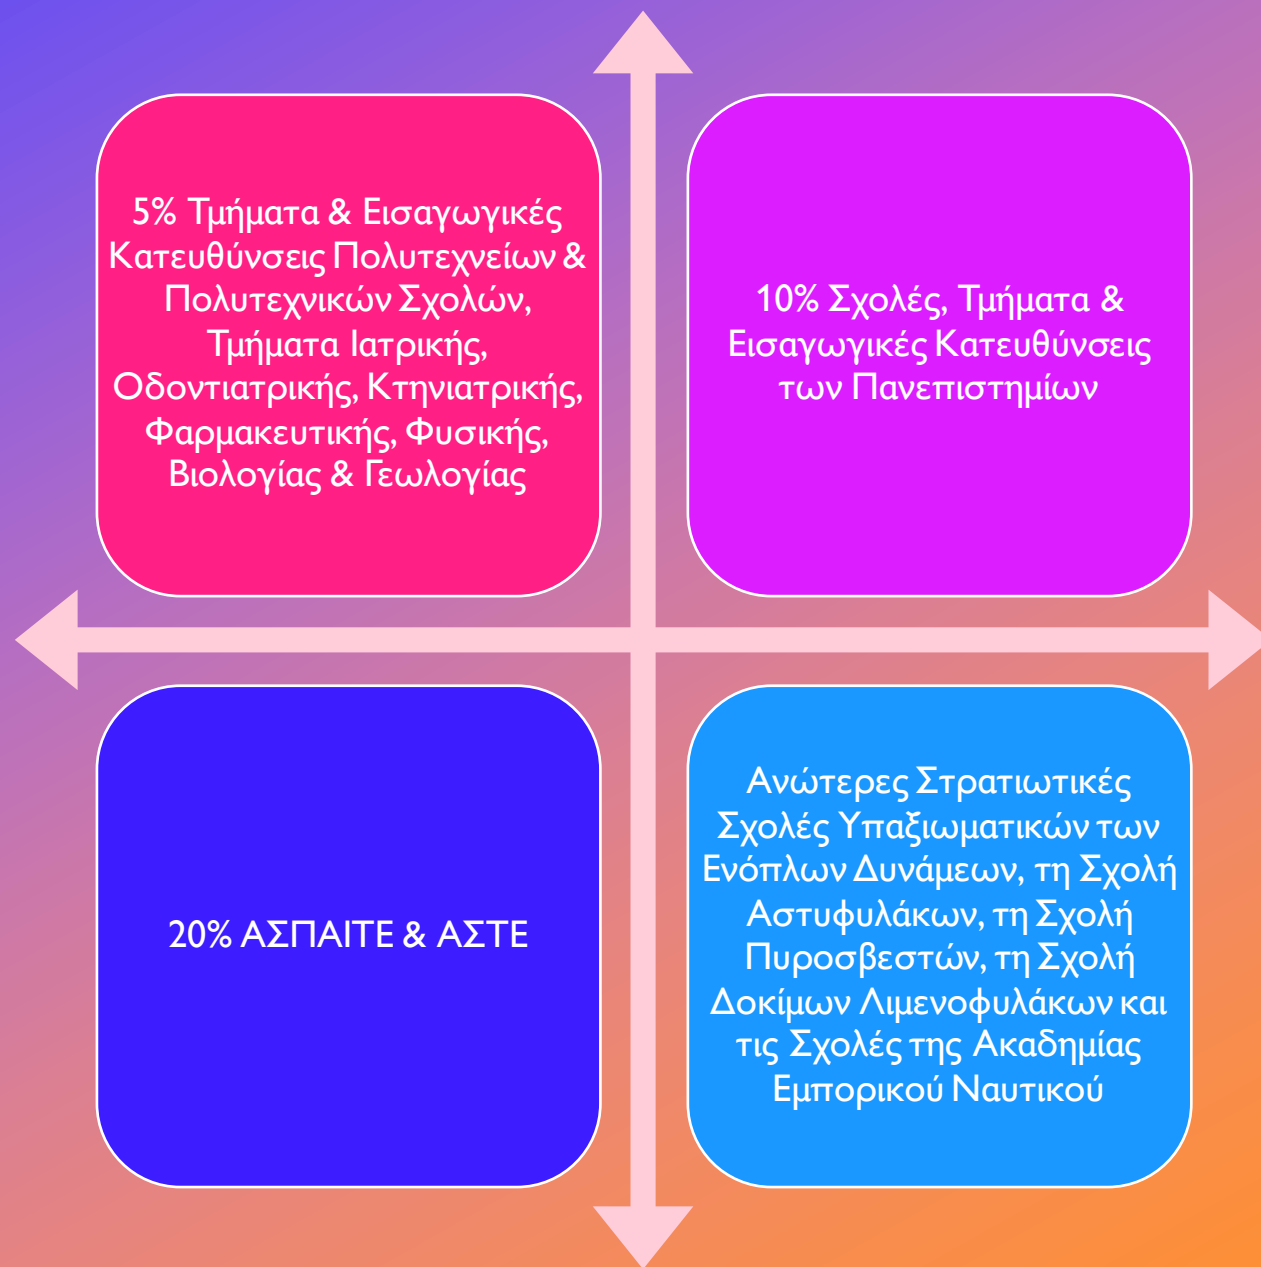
5% Τμήματα & Εισαγωγικές Κατευθύνσεις Πολυτεχνείων & Πολυτεχνικών Σχολών, Τμήματα Ιατρικής, Οδοντιατρικής, Κτηνιατρικής, Φαρμακευτικής, Φυσικής, Βιολογίας & Γεωλογίας

10% Σχολές, Τμήματα & Εισαγωγικές Κατευθύνσεις των Πανεπιστημίων

20% ΑΣΠΑΙΤΕ & ΑΣΤΕ

Ανώτερες Στρατιωτικές Σχολές Υπαξιωματικών των Ενόπλων Δυνάμεων, τη Σχολή Αστυφυλάκων, τη Σχολή Πυροσβεστών, τη Σχολή Δοκίμων Λιμενοφυλάκων και τις Σχολές της Ακαδημίας Εμπορικού Ναυτικού